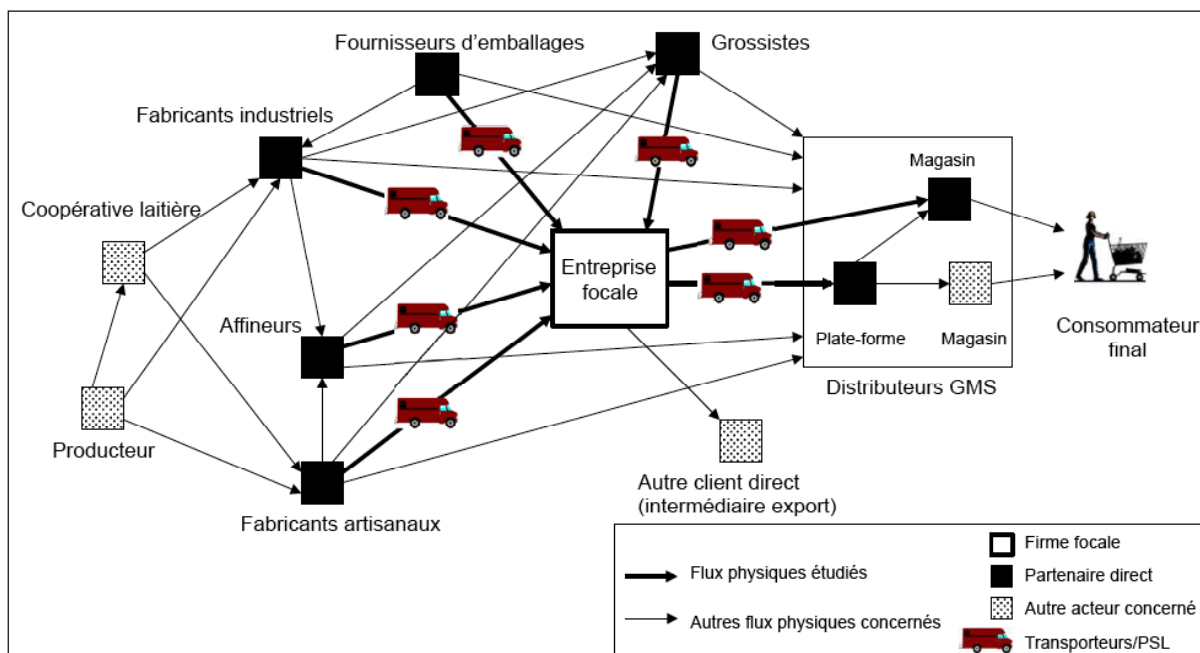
Fournisseurs d'emballages

Grossistes

Fabricants industriels

Magasin

Coopérative laitière

Entreprise focale

Consommateur final

Affineurs

Plate-forme

Magasin

Distributeurs GMS

Producteur

Autre client direct (intermédiaire export)

Fabricants artisanaux

Flux physiques étudiés

Autres flux physiques concernés

Firme focale

Partenaire direct

Autre acteur concerné

Transporteurs/PSL